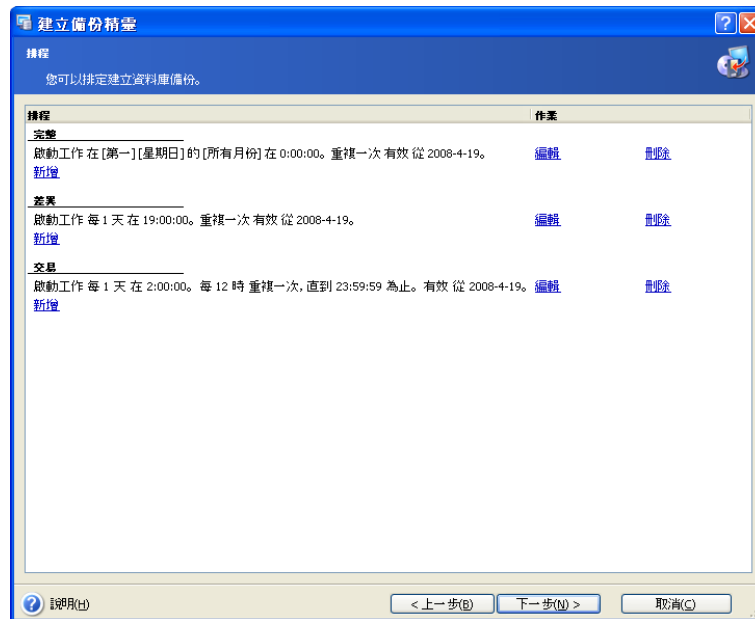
建立備份精靈

排程

您可以排定建立資料庫備份。

| 排程 | 作業 | |
|---|---|---|
| 完整 | | |
| 啟動工作 在 [第一] [星期日] 的 [所有月份] 在 0:00:00。重複一次 有效 從 2008-4-19。 | 編輯 | 刪除 |
| 新增 | | |
| 差異 | | |
| 啟動工作 每 1 天 在 19:00:00。重複一次 有效 從 2008-4-19。 | 編輯 | 刪除 |
| 新增 | | |
| 交易 | | |
| 啟動工作 每 1 天 在 2:00:00。每 12 時 重複一次，直到 23:59:59 為止。有效 從 2008-4-19。 | 編輯 | 刪除 |
| 新增 | | |

說明(H)

< 上一步(B)　下一步(N) >　取消(C)